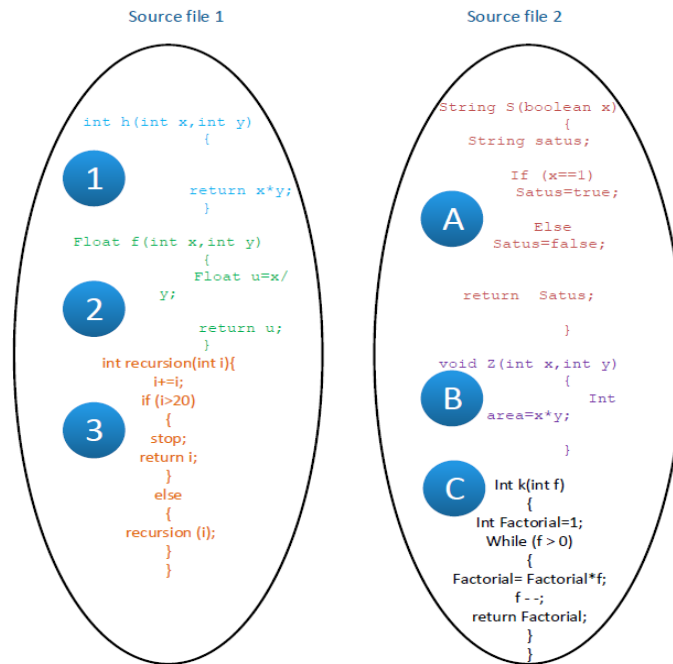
Source file 1

int h(int x,int y)
{
1
return x*y;
}

Float f(int x,int y)
{
Float u=x/
2
y;
return u;
}

int recursion(int i){
i+=i;
if (i>20)
3
{
stop;
return i;
}
else
{
recursion (i);
}
}

Source file 2

String S(boolean x)
{
String satus;
If (x==1)
Satus=true;
A
Else
Satus=false;
return Satus;
}

void Z(int x,int y)
{
B
Int
area=x*y;
}

C
Int k(int f)
{
Int Factorial=1;
While (f > 0)
{
Factorial= Factorial*f;
f - -;
return Factorial;
}
}